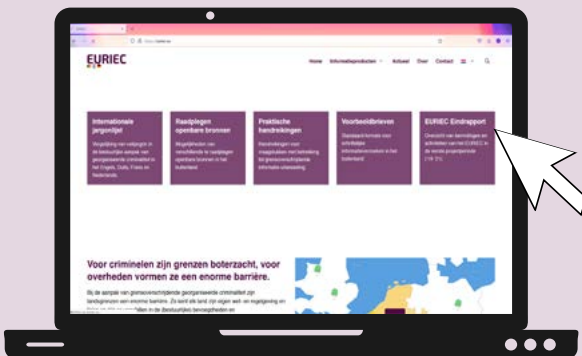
EURIEC

Home Informatieproducten Actueel Over Contact

Internationale jargonlijst

Raadplegen openbare bronnen

Praktische handreikingen

Voorbeeldbrieven

EURIEC Eindrapport

Voor criminelen zijn grenzen boterzacht, voor overheden vormen ze een enorme barrière.